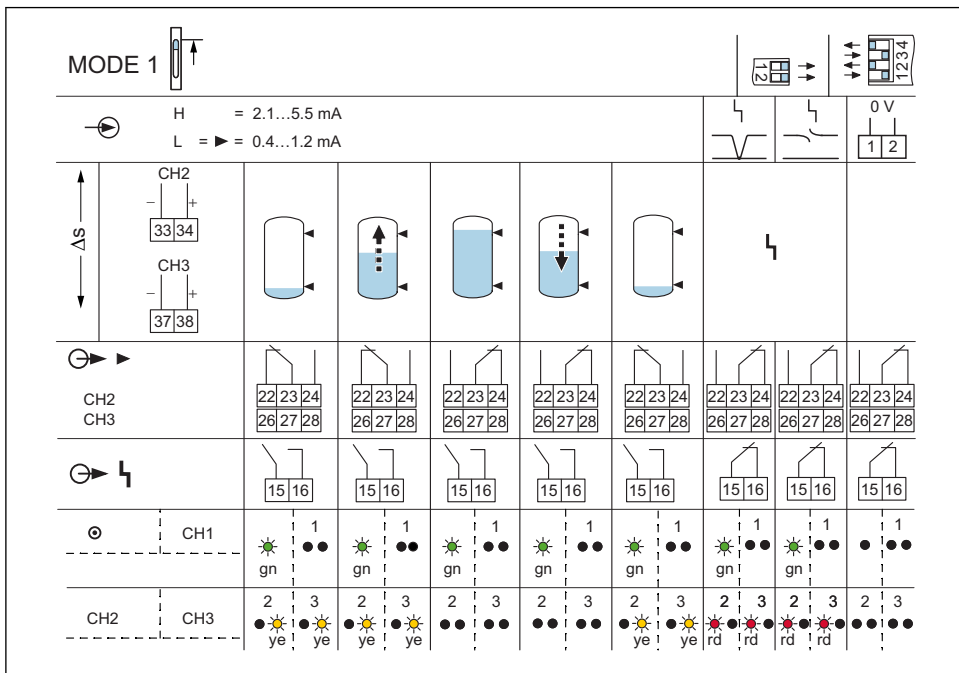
MODE 1

1 2

1 2 3 4

H = 2.1…5.5 mA
L = ► = 0.4…1.2 mA

0 V
1 2

CH2
– +
33 34

ΔS

CH3
– +
37 38

CH2
CH3

| 22 | 23 | 24 |
|---|---|---|
| 26 | 27 | 28 |

| 22 | 23 | 24 |
|---|---|---|
| 26 | 27 | 28 |

| 22 | 23 | 24 |
|---|---|---|
| 26 | 27 | 28 |

| 22 | 23 | 24 |
|---|---|---|
| 26 | 27 | 28 |

| 22 | 23 | 24 |
|---|---|---|
| 26 | 27 | 28 |

| 22 | 23 | 24 |
|---|---|---|
| 26 | 27 | 28 |

| 22 | 23 | 24 |
|---|---|---|
| 26 | 27 | 28 |

| 22 | 23 | 24 |
|---|---|---|
| 26 | 27 | 28 |

15 16 15 16 15 16 15 16 15 16 15 16 15 16 15 16

CH1
gn 1 gn 1 gn 1 gn 1 gn 1 gn 1 gn 1 1

CH2 CH3
2 3 ye ye 2 3 ye ye 2 3 2 3 2 3 ye ye 2 3 rd rd 2 3 rd rd 2 3